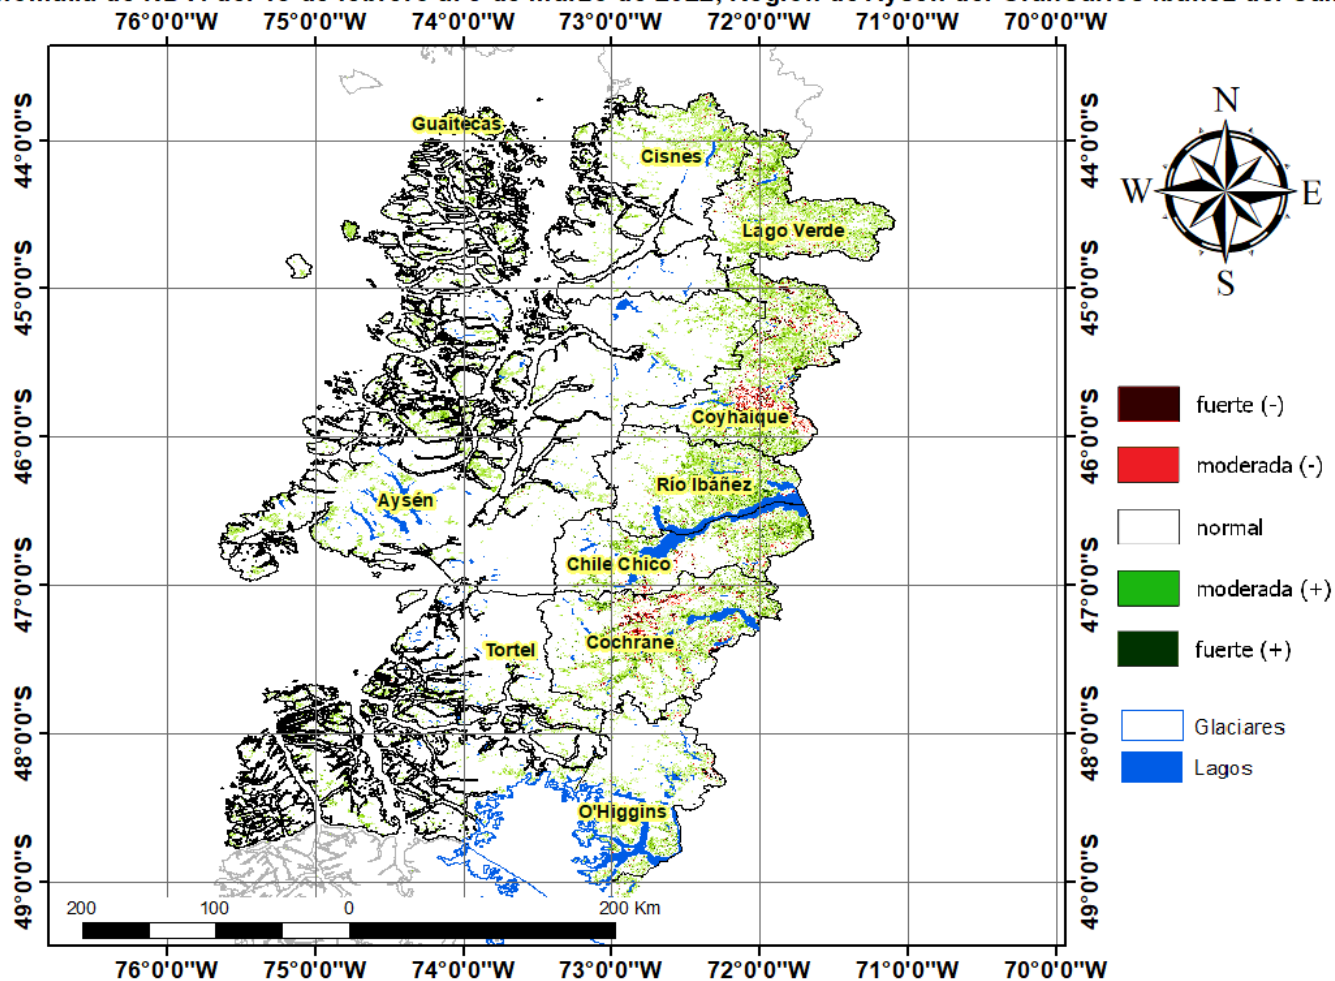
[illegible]

76°0'0"W 75°0'0"W 74°0'0"W 73°0'0"W 72°0'0"W 71°0'0"W 70°0'0"W

44°0'0"S 45°0'0"S 46°0'0"S 47°0'0"S 48°0'0"S 49°0'0"S

Guaitecas

Cisnes

Lago Verde

Coyhaique

Río Ibáñez

Aysén

Chile Chico

Tortel

Cochrane

O'Higgins

N

W

E

S

fuerte (-)

moderada (-)

normal

moderada (+)

fuerte (+)

Glaciares

Lagos

200 100 0 200 Km

76°0'0"W 75°0'0"W 74°0'0"W 73°0'0"W 72°0'0"W 71°0'0"W 70°0'0"W

44°0'0"S 45°0'0"S 46°0'0"S 47°0'0"S 48°0'0"S 49°0'0"S